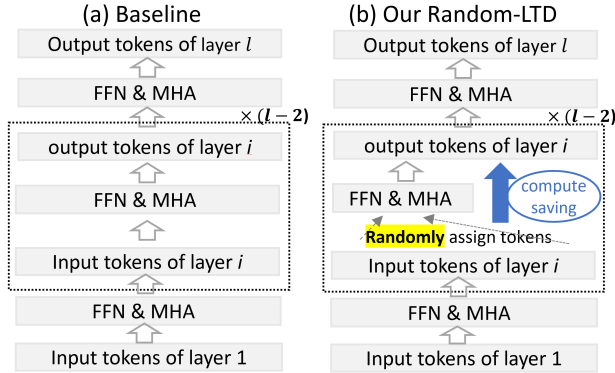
(a) Baseline

Output tokens of layer $l$

FFN & MHA

$\times (l-2)$

output tokens of layer $i$

FFN & MHA

Input tokens of layer $i$

FFN & MHA

Input tokens of layer 1

(b) Our Random-LTD

Output tokens of layer $l$

FFN & MHA

$\times (l-2)$

output tokens of layer $i$

FFN & MHA

compute saving

Randomly assign tokens

Input tokens of layer $i$

FFN & MHA

Input tokens of layer 1